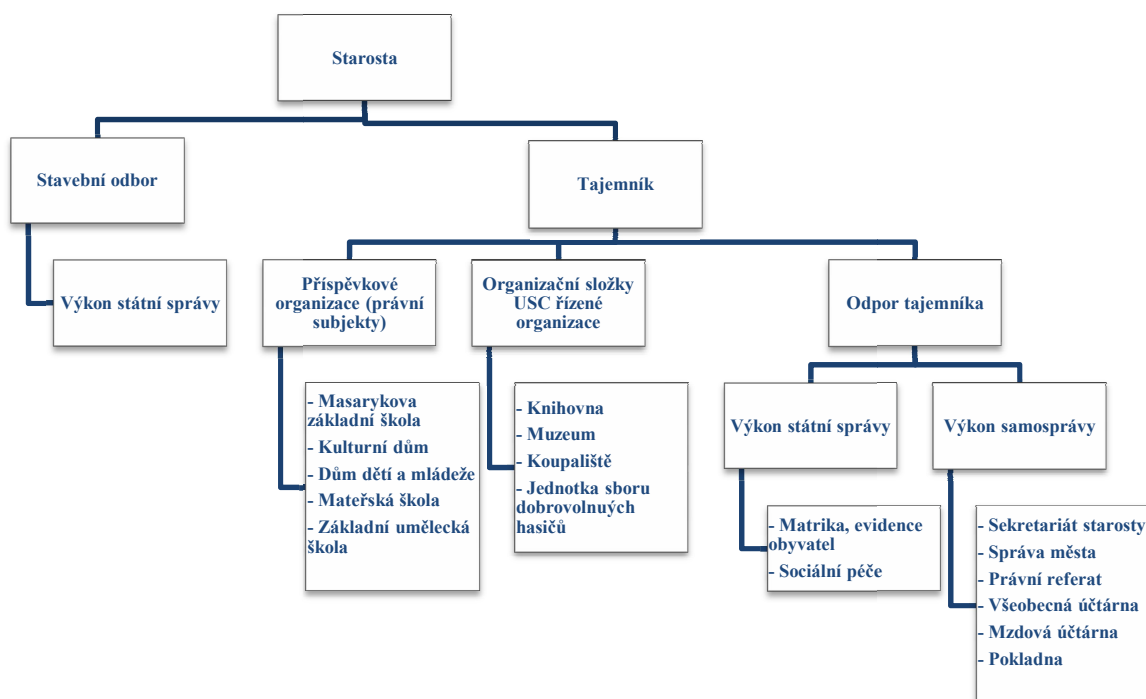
Starosta

Stavební odbor

Tajemník

Výkon státní správy

Příspěvkové organizace (právní subjekty)

Organizační složky USC řízené organizace

Odpor tajemníka

- Masarykova základní škola
- Kulturní dům
- Dům dětí a mládeže
- Mateřská škola
- Základní umělecká škola

- Knihovna
- Muzeum
- Koupaliště
- Jednotka sboru dobrovolných hasičů

Výkon státní správy

Výkon samosprávy

- Matrika, evidence obyvatel
- Sociální péče

- Sekretariát starosty
- Správa města
- Právní referat
- Všeobecná účtárna
- Mzdová účtárna
- Pokladna